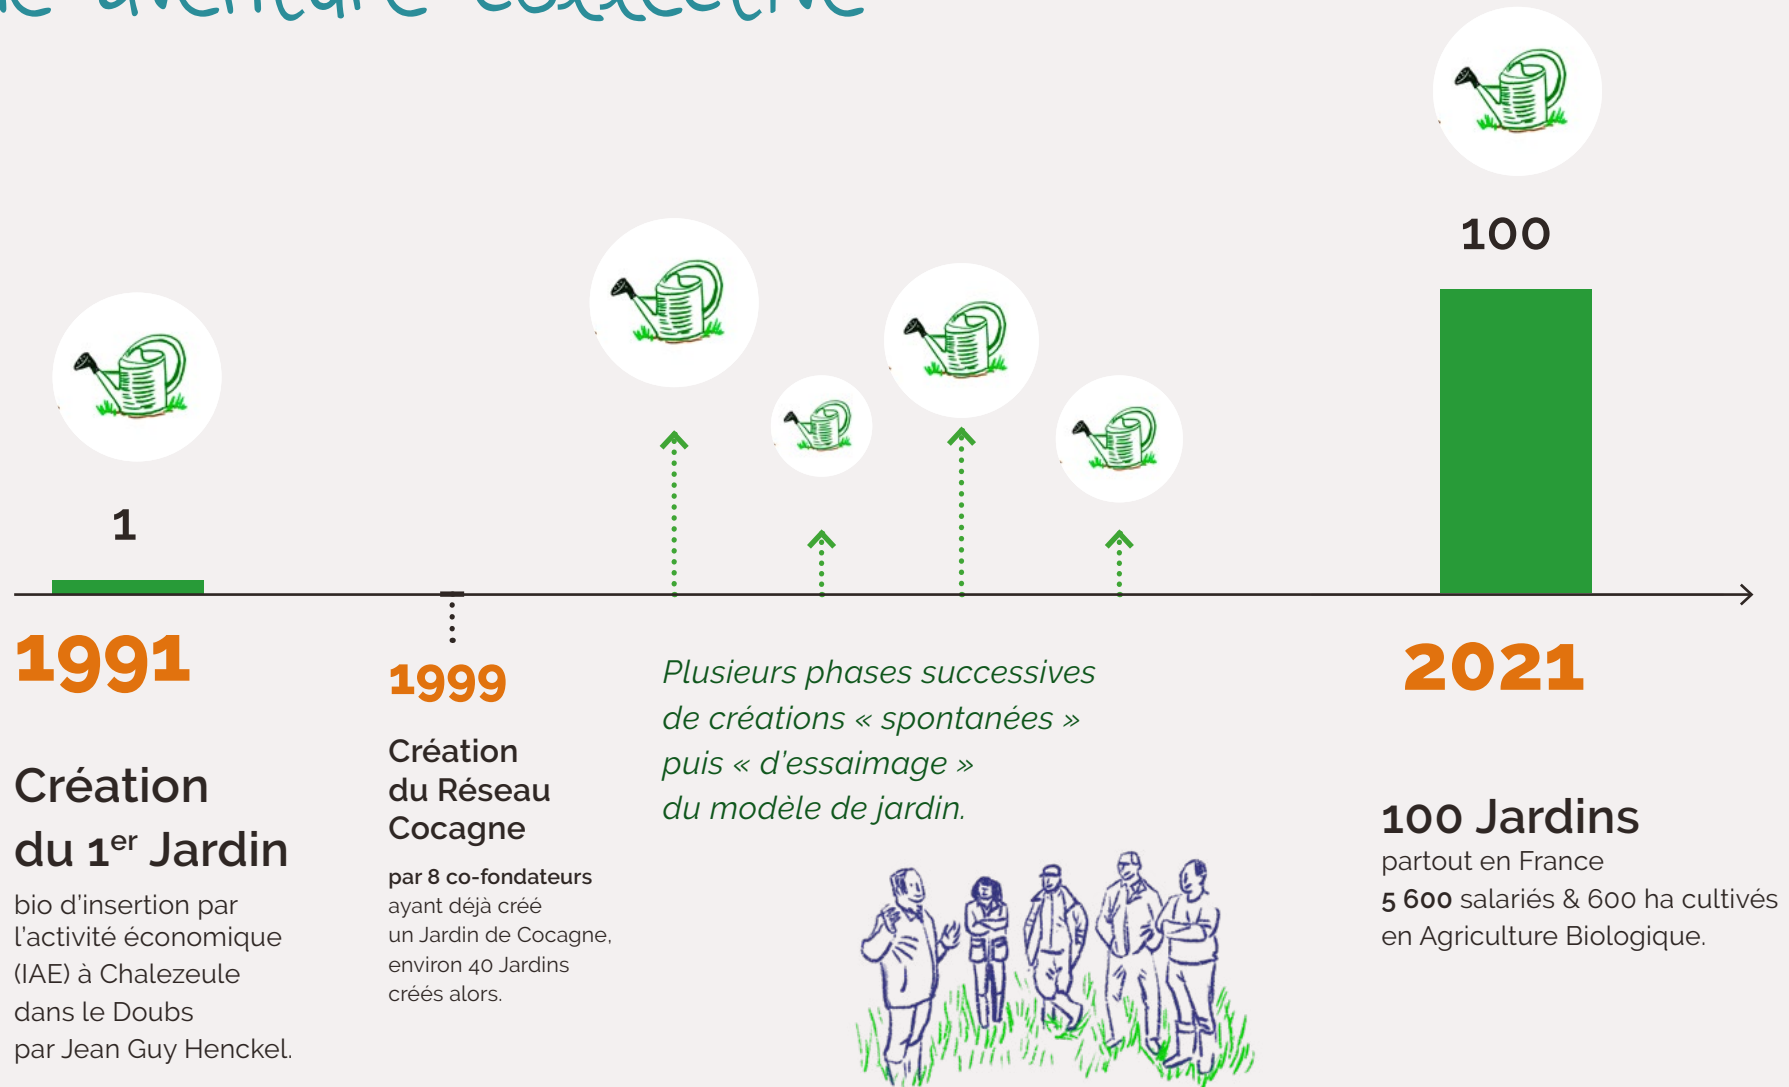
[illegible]

100

1

1991

1999

Plusieurs phases successives de créations « spontanées » puis « d'essaimage » du modèle de jardin.

2021

Création du 1$^{er}$ Jardin

bio d'insertion par l'activité économique (IAE) à Chalezeule dans le Doubs par Jean Guy Henckel.

Création du Réseau Cocagne

par 8 co-fondateurs ayant déjà créé un Jardin de Cocagne, environ 40 Jardins créés alors.

100 Jardins

partout en France

5 600 salariés & 600 ha cultivés en Agriculture Biologique.